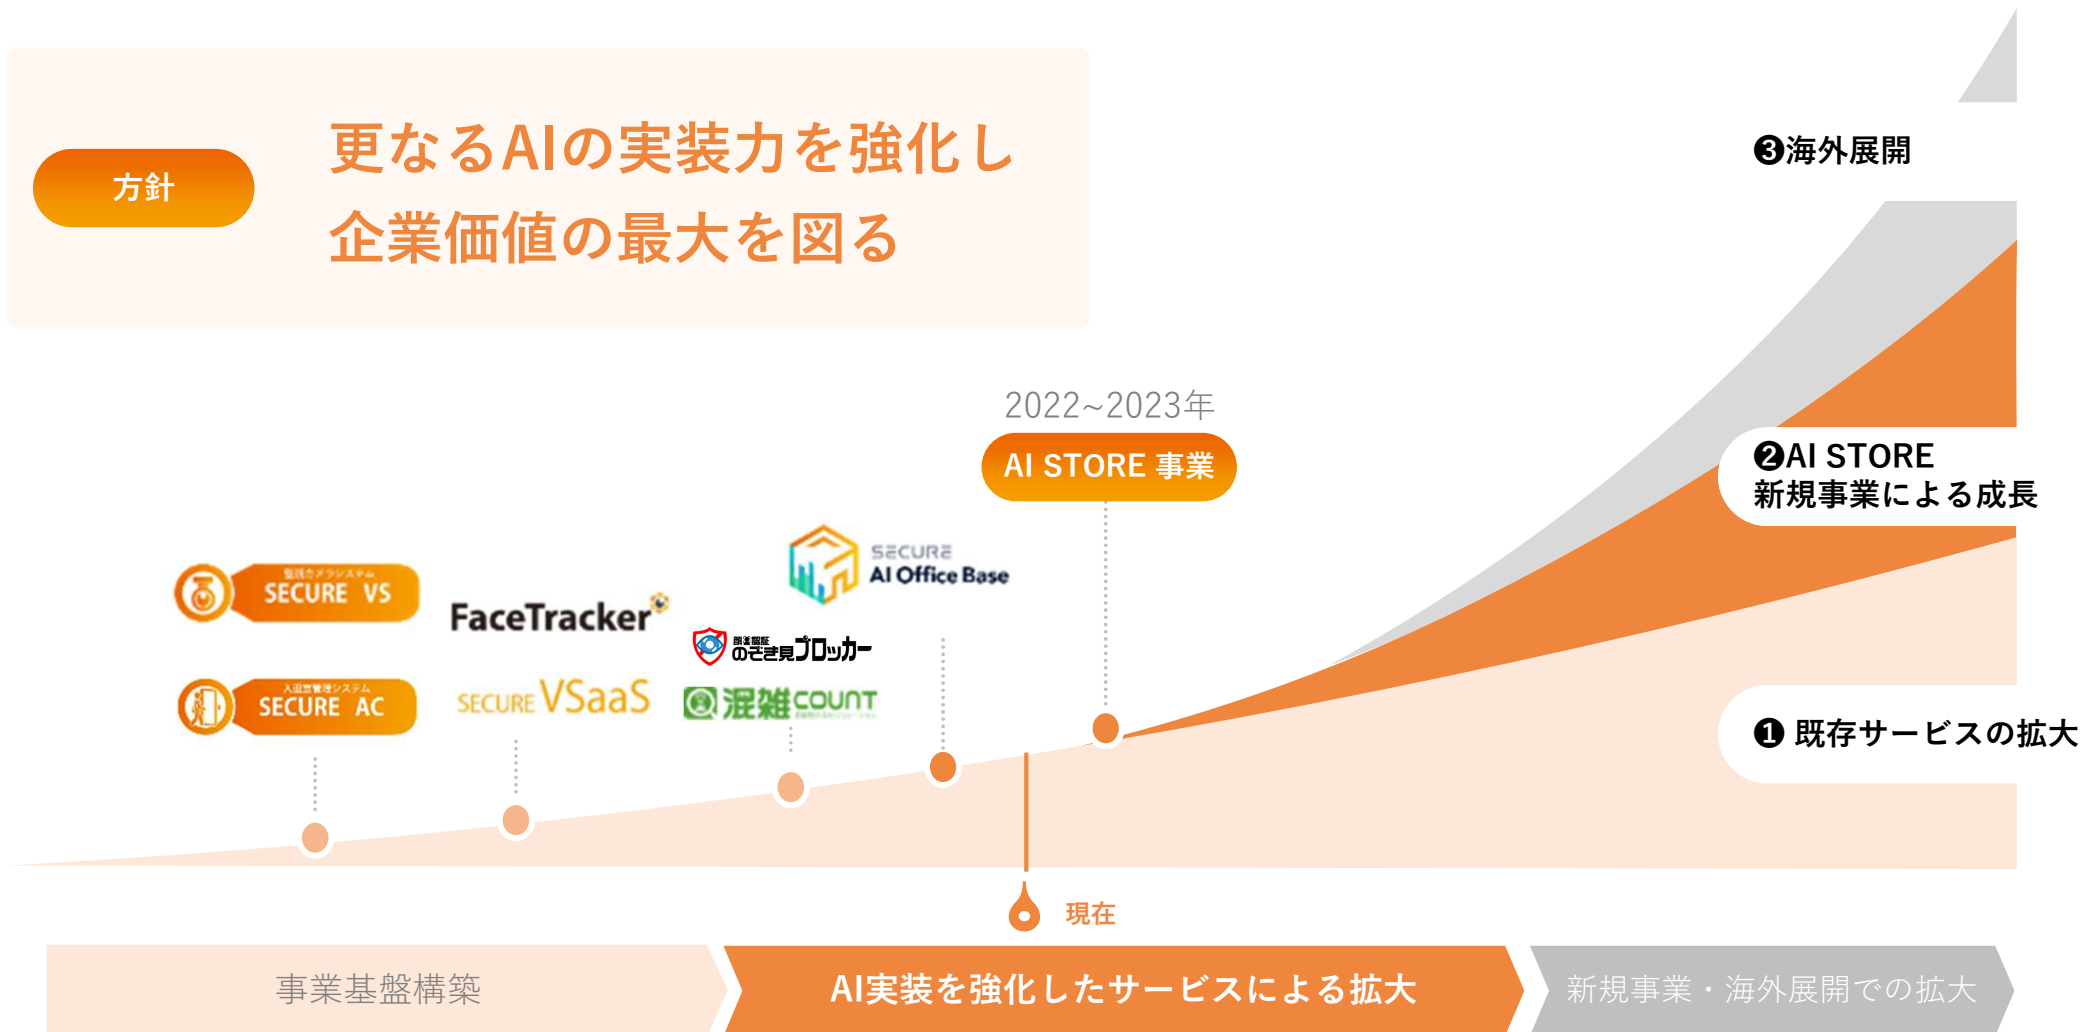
方針

更なるAIの実装力を強化し
企業価値の最大を図る

❸海外展開

2022~2023年

AI STORE 事業

❷AI STORE
新規事業による成長

監視カメラシステム
SECURE VS

FaceTracker

SECURE
AI Office Base

顔認証
のぞき見ブロッカー

入退室管理システム
SECURE AC

SECURE VSaaS

混雑COUNT

❶ 既存サービスの拡大

現在

事業基盤構築

AI実装を強化したサービスによる拡大

新規事業・海外展開での拡大